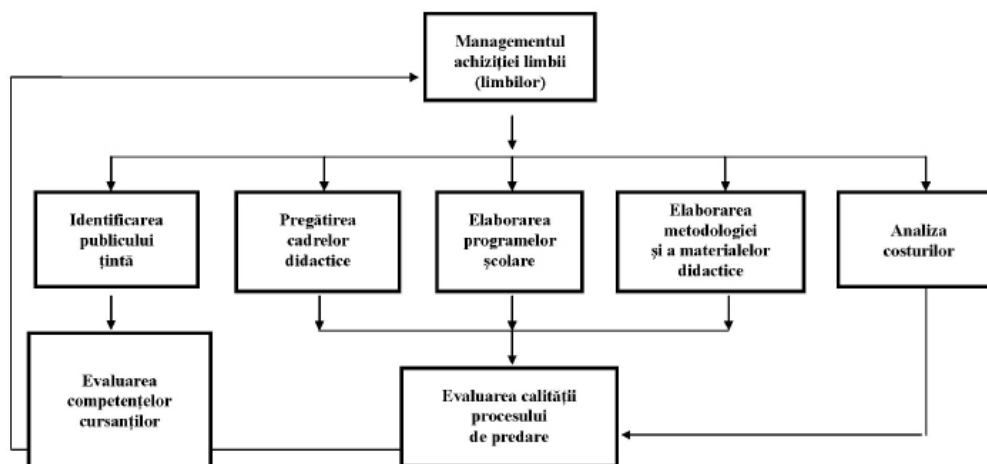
Managementul achiziției limbii (limbilor)

Identificarea publicului țintă

Pregătirea cadrelor didactice

Elaborarea programelor școlare

Elaborarea metodologiei și a materialelor didactice

Analiza costurilor

Evaluarea competențelor cursanților

Evaluarea calității procesului de predare